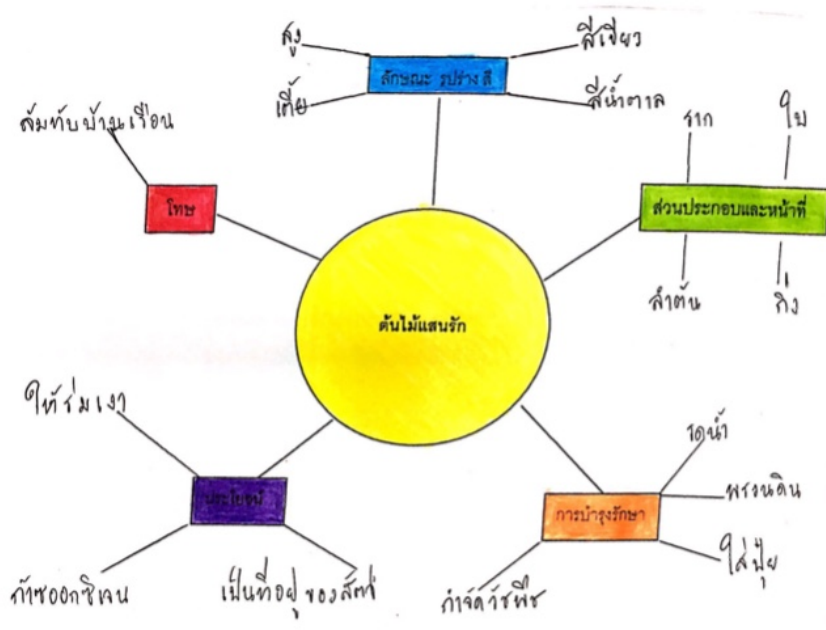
ลักษณะ รูปร่าง สี

สูง

เตี้ย

สีเขียว

สีน้ำตาล

ล้มทับบ้านเรือน

โทษ

ส่วนประกอบและหน้าที่

ราก

ใบ

ลำต้น

กิ่ง

ต้นไม้แสนรัก

ให้ร่มเงา

ประโยชน์

ก๊าซออกซิเจน

เป็นที่อยู่ของสัตว์

การบำรุงรักษา

รดน้ำ

พรวนดิน

ใส่ปุ๋ย

กำจัดวัชพืช